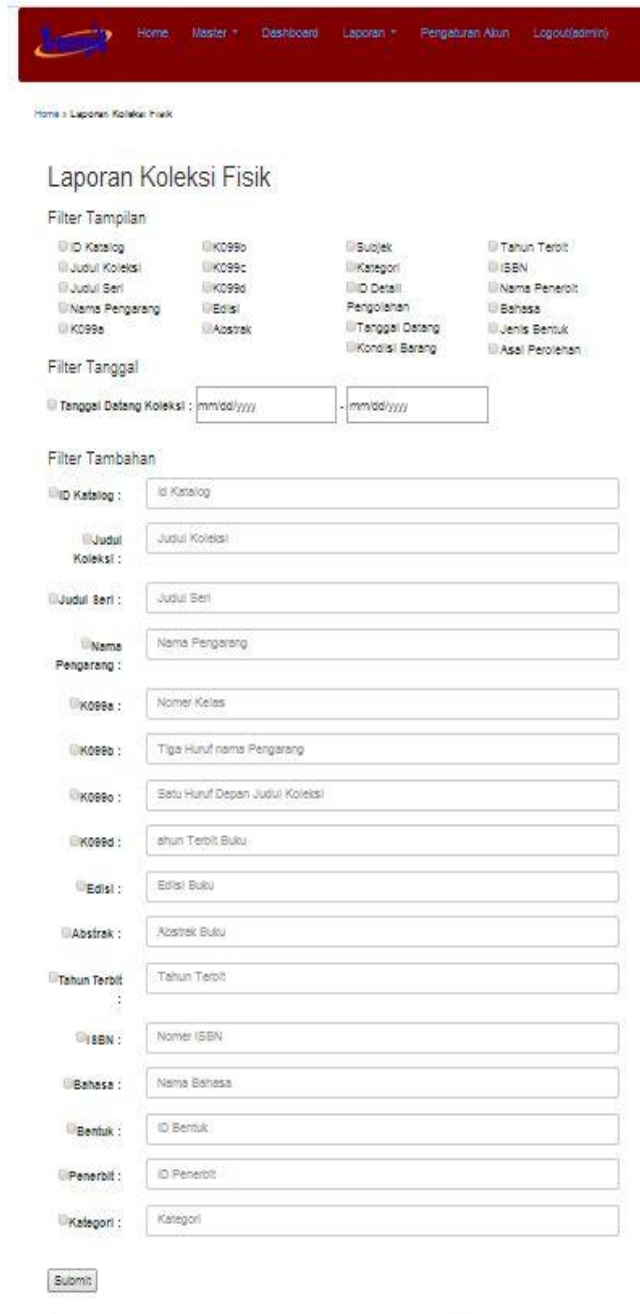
Home Master ▾ Dashboard Laporan ▾ Pengaturan Akun Logout(admin)

Home › Laporan Koleksi Fisik

Laporan Koleksi Fisik

Filter Tampilan

ID Katalog
Judul Koleksi
Judul Seri
Nama Pengarang
K099a
K099b
K099c
K099d
Edisi
Abstrak
Subjek
Kategori
ID Detail Pengolahan
Tanggal Datang
Kondisi Barang
Tahun Terbit
ISBN
Nama Penerbit
Bahasa
Jenis Bentuk
Asal Perolehan

Filter Tanggal

Tanggal Datang Koleksi : mm/dd/yyyy - mm/dd/yyyy

Filter Tambahan

ID Katalog : Id Katalog

Judul Koleksi : Judul Koleksi

Judul Seri : Judul Seri

Nama Pengarang : Nama Pengarang

K099a : Nomer Kelas

K099b : Tiga Huruf nama Pengarang

K099c : Satu Huruf Depan Judul Koleksi

K099d : ahun Terbit Buku

Edisi : Edisi Buku

Abstrak : Abstrak Buku

Tahun Terbit : Tahun Terbit

ISBN : Nomer ISBN

Bahasa : Nama Bahasa

Bentuk : ID Bentuk

Penerbit : ID Penerbit

Kategori : Kategori

Submit